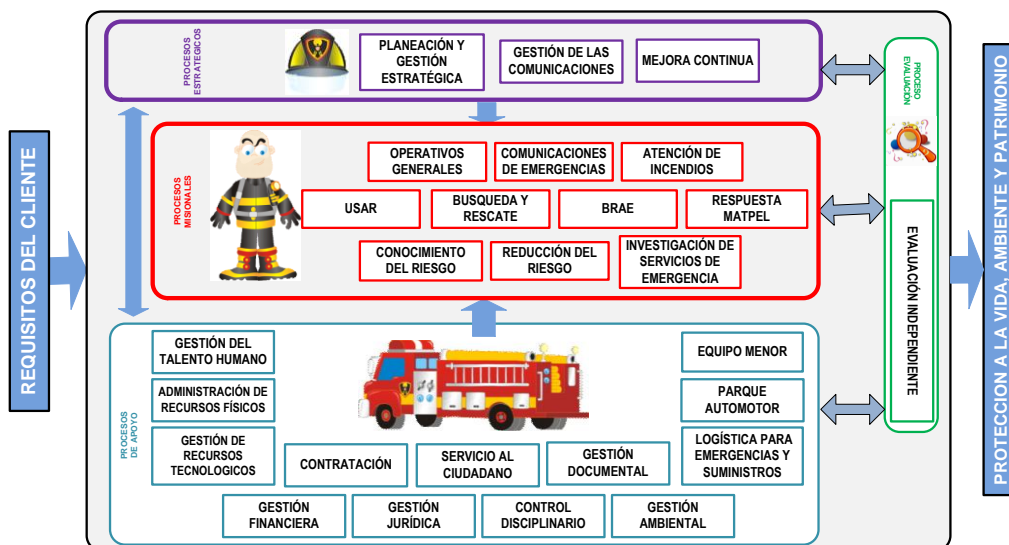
REQUISITOS DEL CLIENTE

PROCESOS ESTRATEGICOS

PLANEACIÓN Y GESTIÓN ESTRATÉGICA

GESTIÓN DE LAS COMUNICACIONES

MEJORA CONTINUA

PROCESOS MISIONALES

OPERATIVOS GENERALES

COMUNICACIONES DE EMERGENCIAS

ATENCIÓN DE INCENDIOS

USAR

BUSQUEDA Y RESCATE

BRAE

RESPUESTA MATPEL

CONOCIMIENTO DEL RIESGO

REDUCCIÓN DEL RIESGO

INVESTIGACIÓN DE SERVICIOS DE EMERGENCIA

PROCESOS DE APOYO

GESTIÓN DEL TALENTO HUMANO

ADMINISTRACIÓN DE RECURSOS FÍSICOS

GESTIÓN DE RECURSOS TECNOLOGICOS

CONTRATACIÓN

SERVICIO AL CIUDADANO

GESTIÓN DOCUMENTAL

EQUIPO MENOR

PARQUE AUTOMOTOR

LOGÍSTICA PARA EMERGENCIAS Y SUMINISTROS

GESTIÓN FINANCIERA

GESTIÓN JURÍDICA

CONTROL DISCIPLINARIO

GESTIÓN AMBIENTAL

PROCESO EVALUACIÓN

EVALUACIÓN INDEPENDIENTE

PROTECCION A LA VIDA, AMBIENTE Y PATRIMONIO